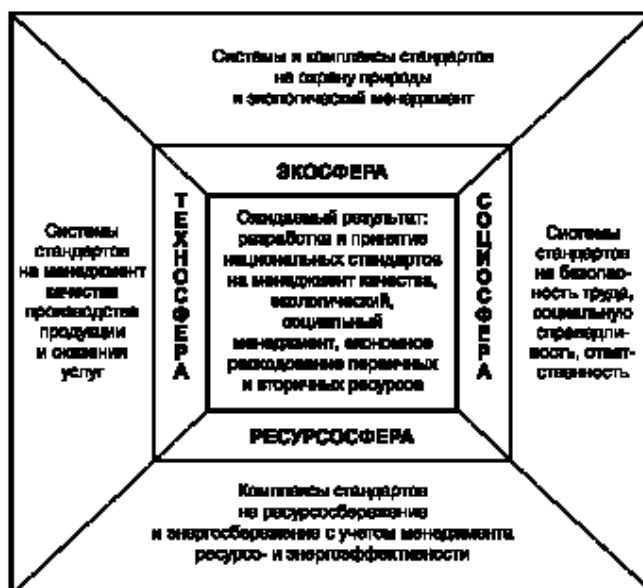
Системы и комплексы стандартов на охрану природы и экологический менеджмент

ЭКОСФЕРА

ТЕХНОСФЕРА

Ожидаемый результат: разработка и принятие национальных стандартов на менеджмент качества, экологический, социальный менеджмент, экономное расходование первичных и вторичных ресурсов

СОЦИОСФЕРА

Системы стандартов на менеджмент качества производства продукции и оказания услуг

Системы стандартов на безопасность труда, социальную справедливость, ответственность

РЕСУРСОСФЕРА

Комплексы стандартов на ресурсосбережение и энергосбережение с учетом менеджмента ресурсо- и энергоэффективности